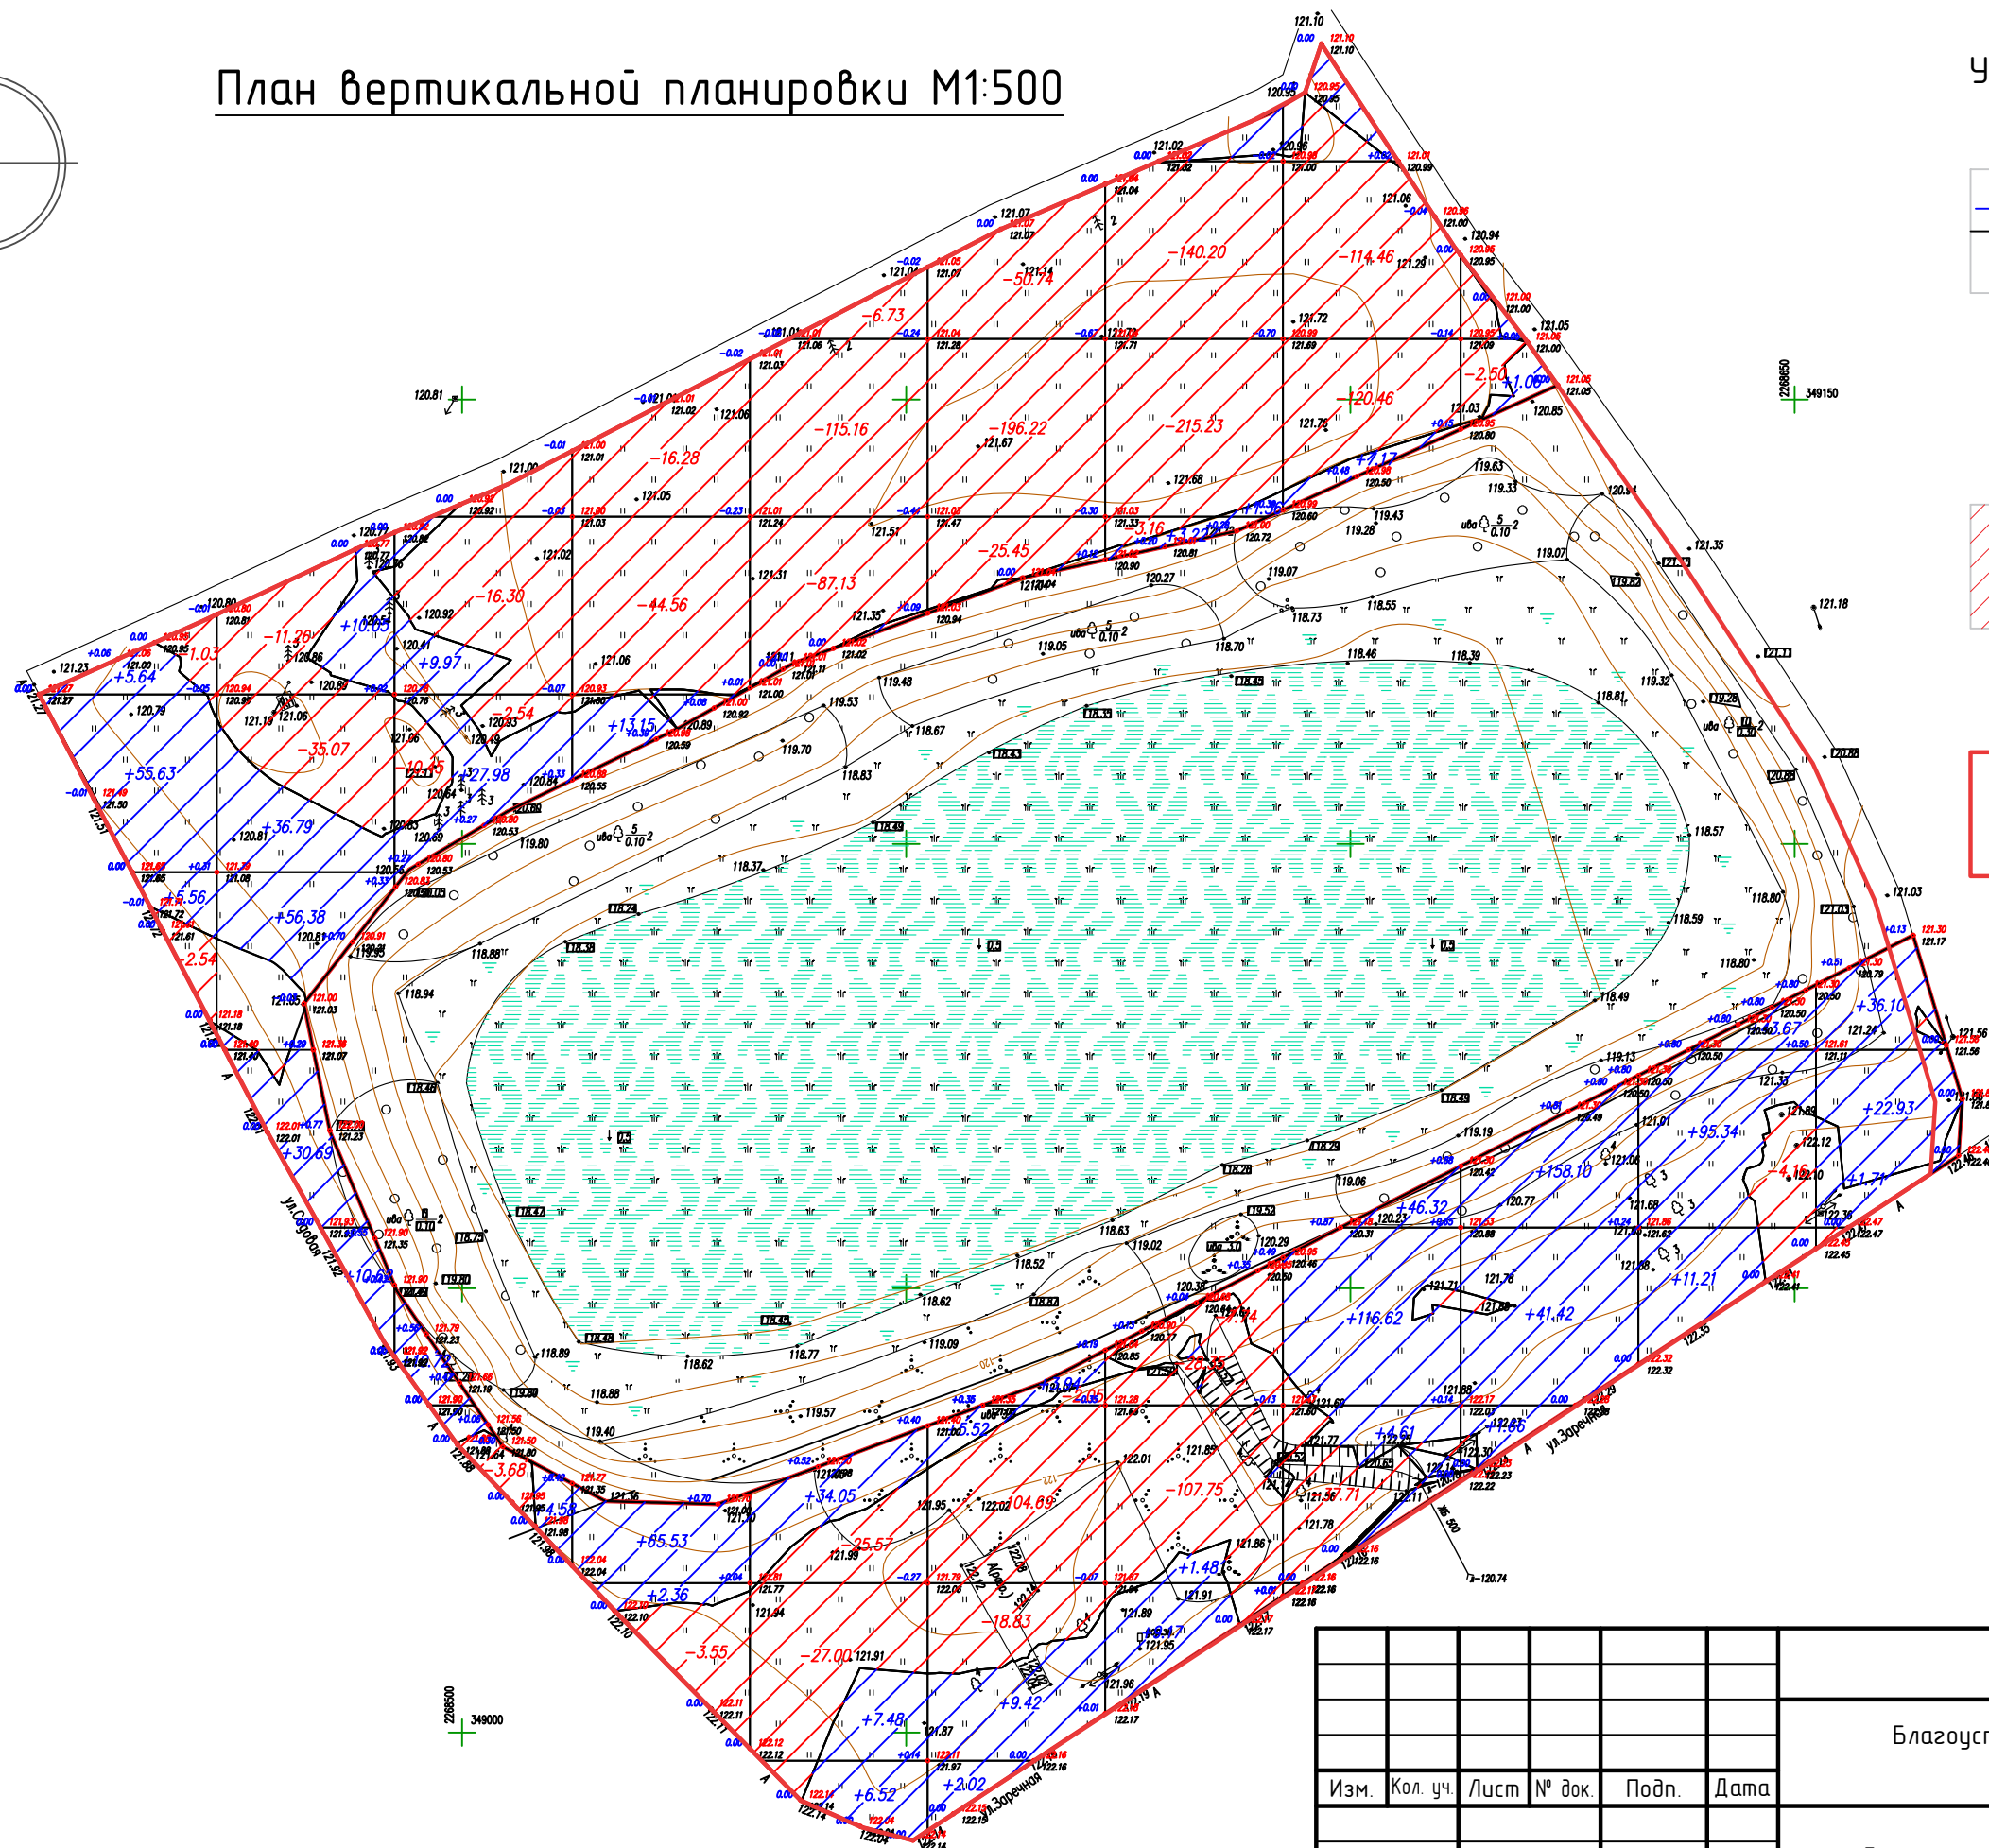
План вертикальной планировки М1:500

−140.20
−114.46
−50.74
−6.73
−120.46
−2.50
+1.06
−115.16
−196.22
−215.23
−16.28
−25.45
−87.13
−44.56
−16.30
−11.20
−1.03
+10.65
+9.97
+5.64
−35.07
−2.54
+13.15
+55.63
−10.15
+27.98
+36.79
+5.56
+56.38
−2.54
+30.69
+10.68
+36.10
+22.93
+95.34
+158.10
+46.32
+116.62
+41.42
+11.21
−4.16
+1.71
−107.75
−104.69
−25.57
+34.05
+65.53
+2.36
−3.55
−27.00
−18.83
+1.48
+4.61
+7.48
+9.42
+6.52
+2.02
−3.68
+4.58

ул.Садовая
ул.Заречная

2268650
349150
2268500
349000

Изм. | Кол. уч. | Лист | № док. | Подп. | Дата

Благоус